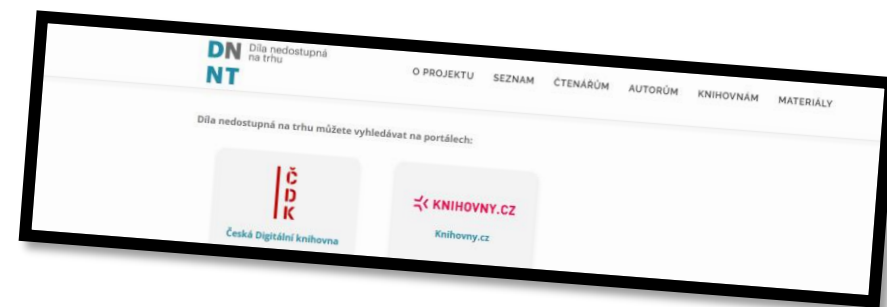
DN NT Díla nedostupná na trhu

O PROJEKTU SEZNAM ČTENÁŘŮM AUTORŮM KNIHOVNÁM MATERIÁLY

Díla nedostupná na trhu můžete vyhledávat na portálech:

Č D K

Česká Digitální knihovna

KNIHOVNY.CZ

Knihovny.cz